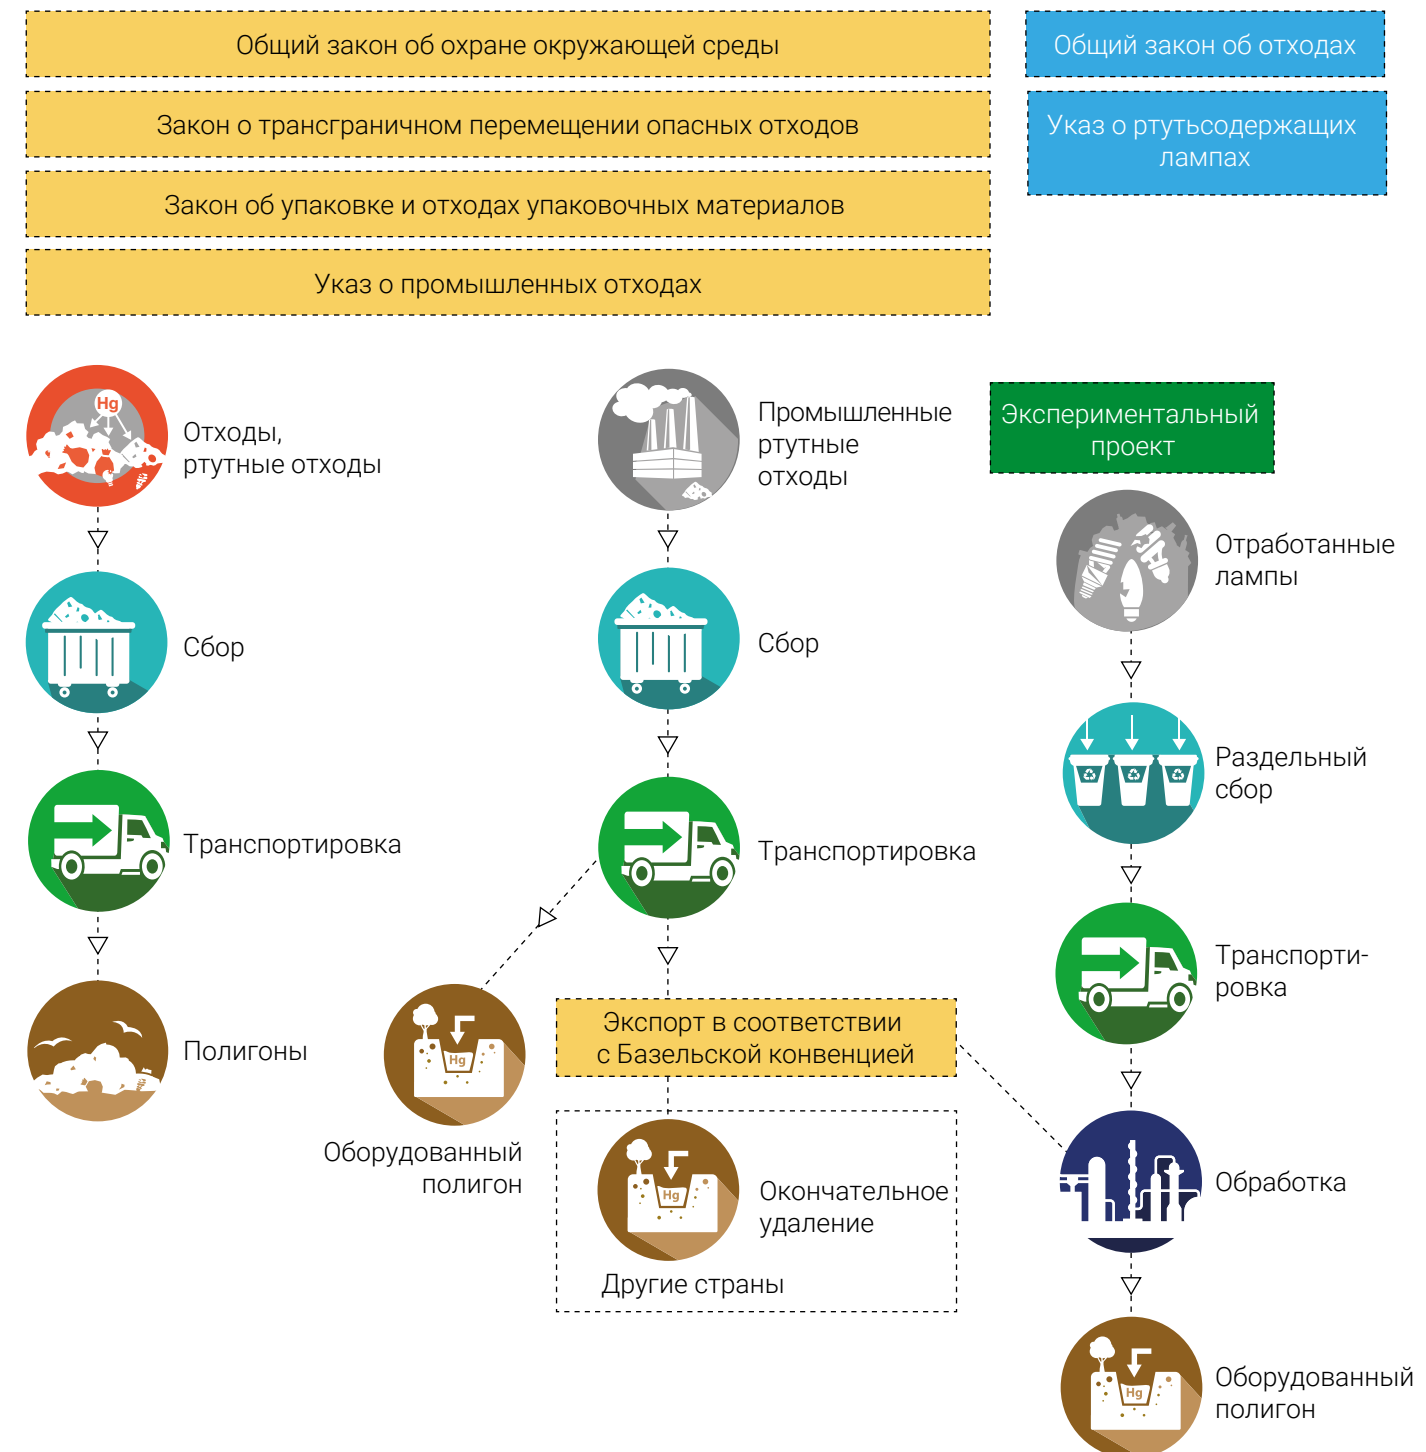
Общий закон об охране окружающей среды

Закон о трансграничном перемещении опасных отходов

Закон об упаковке и отходах упаковочных материалов

Указ о промышленных отходах

Общий закон об отходах

Указ о ртутьсодержащих лампах

Hg

Отходы, ртутные отходы

Сбор

Транспортировка

Полигоны

Промышленные ртутные отходы

Сбор

Транспортировка

Hg

Оборудованный полигон

Экспорт в соответствии с Базельской конвенцией

Hg

Окончательное удаление

Другие страны

Экспериментальный проект

Отработанные лампы

Раздельный сбор

Транспортировка

Обработка

Hg

Оборудованный полигон